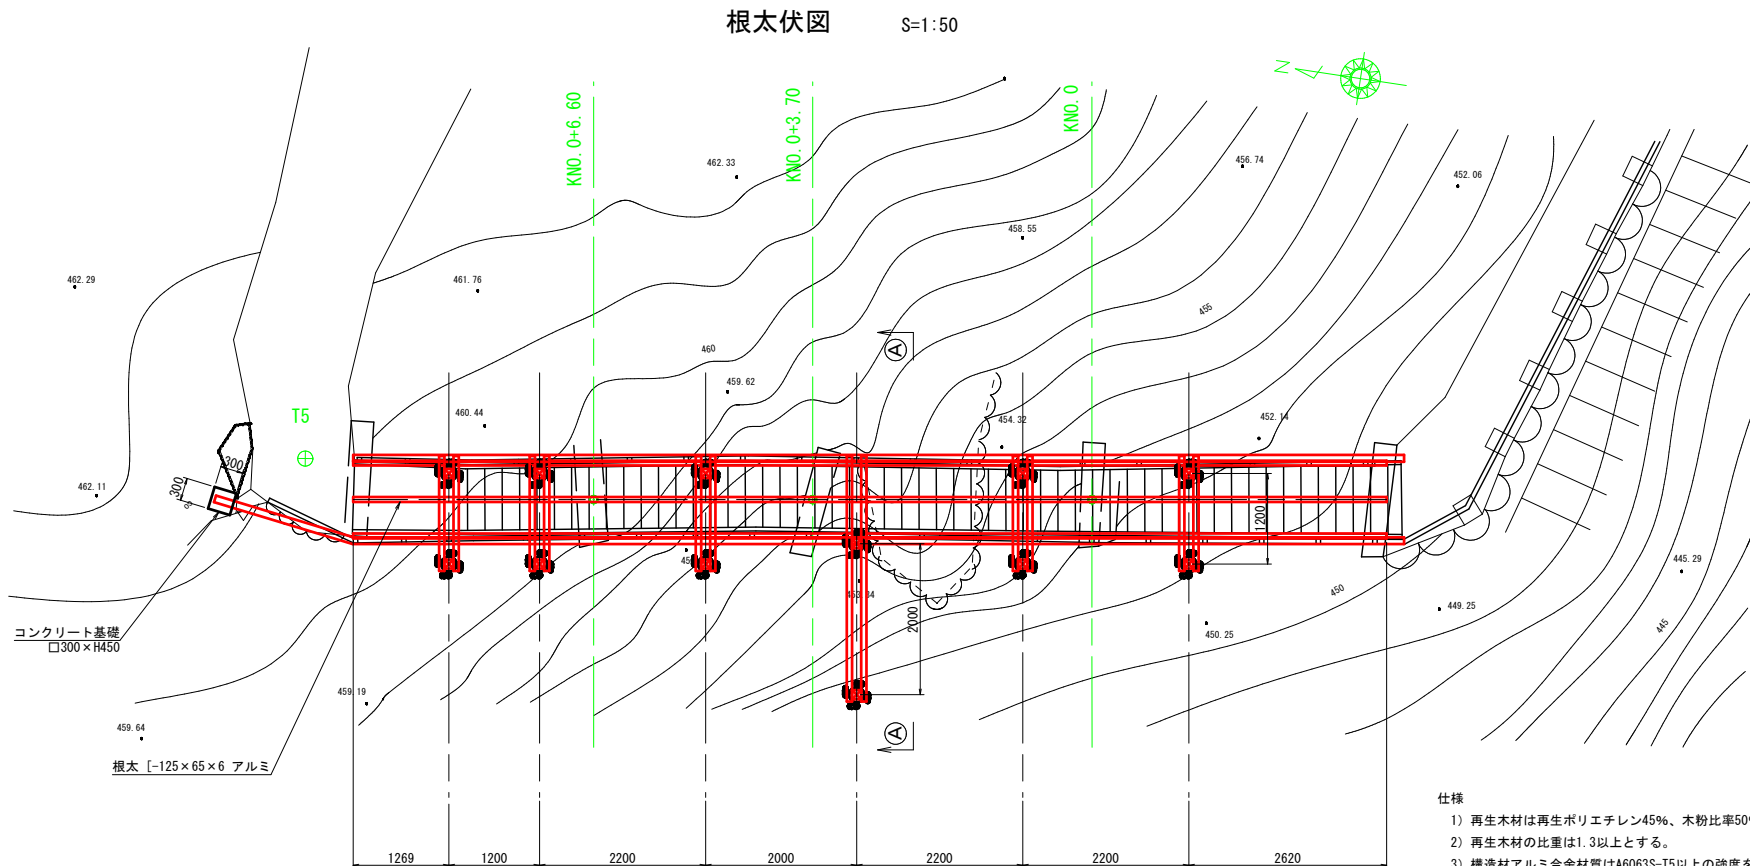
根太伏図　S=1:50

N

KNO. 0+6. 60
KNO. 0+3. 70
KNO. 0

462. 33
456. 74
452. 06
458. 55
462. 29
461. 76
455
460
459. 62
T5
460. 44
454. 32
452. 14
462. 11
300
300
1200
445. 29
450
449. 25
453. 34
2000
450. 25
445
コンクリート基礎
□300×H450
459. 19
459. 64
根太 [-125×65×6 アルミ
A
A

1269　1200　2200　2000　2200　2200　2620

仕様
1) 再生木材は再生ポリエチレン45%、木粉比率50
2) 再生木材の比重は1. 3以上とする。
3) 構造材アルミ合金材質はA6063S-T5以上の強度